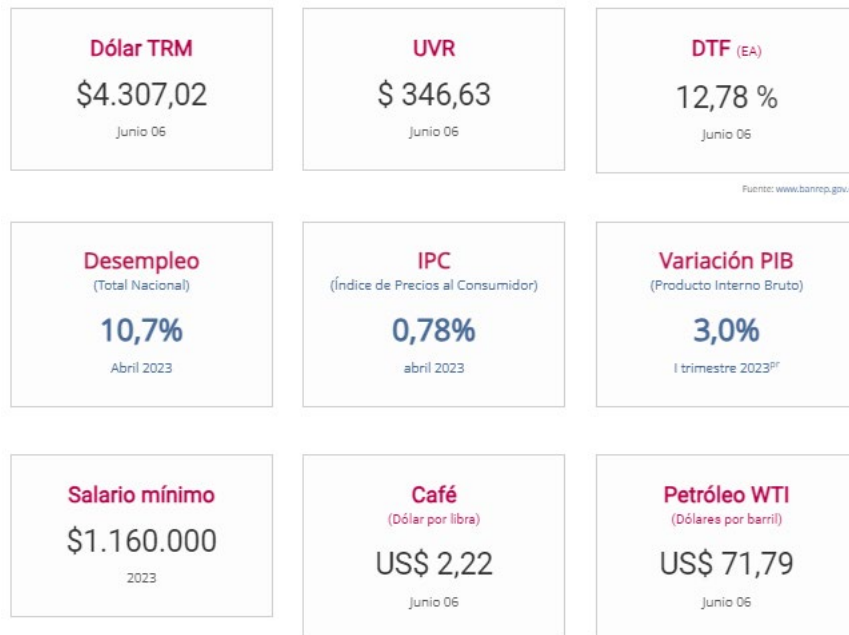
Dólar TRM
$4.307,02
Junio 06

UVR
$ 346,63
Junio 06

DTF (EA)
12,78 %
Junio 06

Fuente: www.banrep.gov.

Desempleo
(Total Nacional)
10,7%
Abril 2023

IPC
(Índice de Precios al Consumidor)
0,78%
abril 2023

Variación PIB
(Producto Interno Bruto)
3,0%
I trimestre 2023$^{pr}$

Salario mínimo
$1.160.000
2023

Café
(Dólar por libra)
US$ 2,22
Junio 06

Petróleo WTI
(Dólares por barril)
US$ 71,79
Junio 06